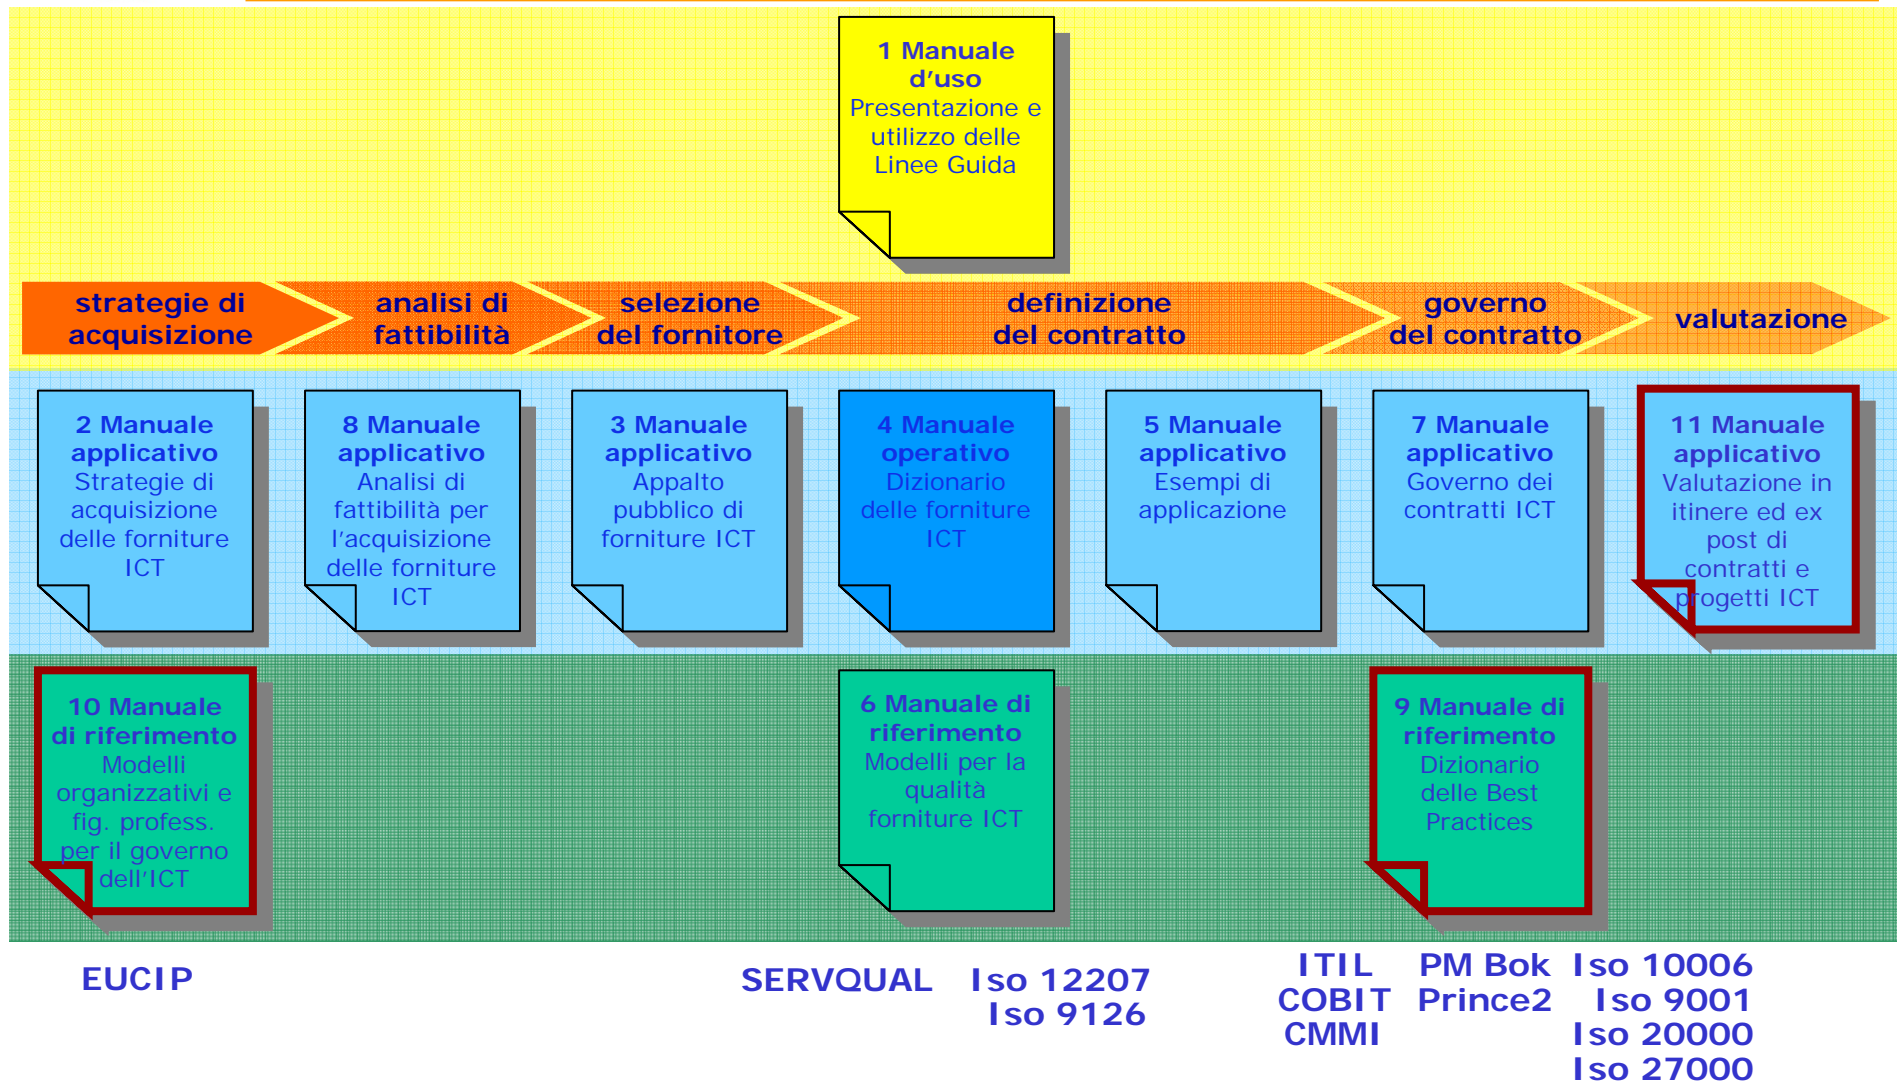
1 Manuale d’uso
Presentazione e utilizzo delle Linee Guida

strategie di acquisizione

analisi di fattibilità

selezione del fornitore

definizione del contratto

governo del contratto

valutazione

2 Manuale applicativo
Strategie di acquisizione delle forniture ICT

8 Manuale applicativo
Analisi di fattibilità per l’acquisizione delle forniture ICT

3 Manuale applicativo
Appalto pubblico di forniture ICT

4 Manuale operativo
Dizionario delle forniture ICT

5 Manuale applicativo
Esempi di applicazione

7 Manuale applicativo
Governo dei contratti ICT

11 Manuale applicativo
Valutazione in itinere ed ex post di contratti e progetti ICT

10 Manuale di riferimento
Modelli organizzativi e fig. profess. per il governo dell’ICT

6 Manuale di riferimento
Modelli per la qualità forniture ICT

9 Manuale di riferimento
Dizionario delle Best Practices

EUCIP

SERVQUAL

Iso 12207
Iso 9126

ITIL
COBIT
CMMI

PM Bok
Prince2

Iso 10006
Iso 9001
Iso 20000
Iso 27000